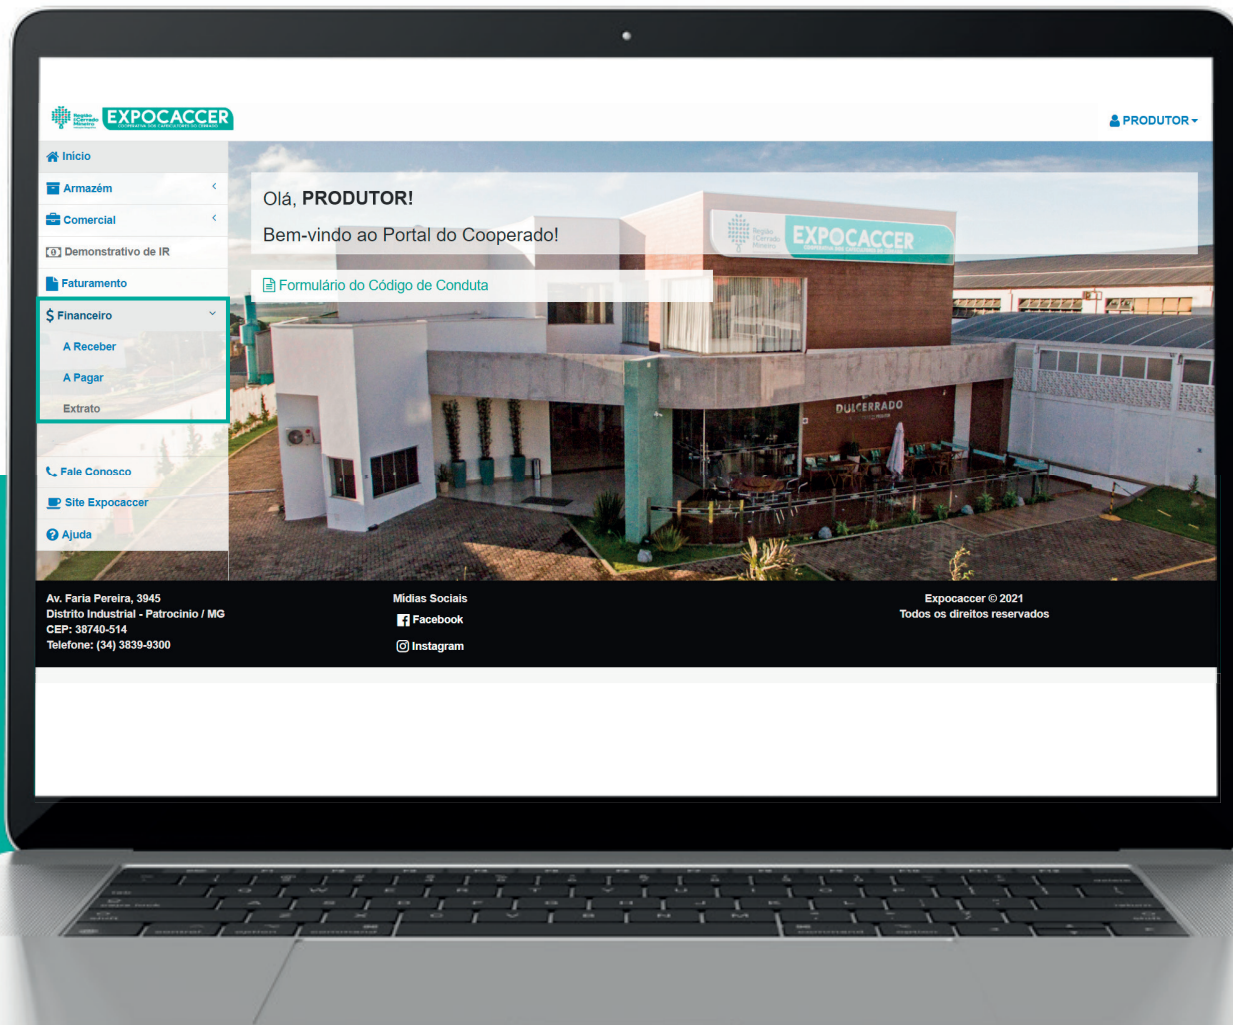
EXPOCACCER

PRODUTOR

Início

Armazém

Comercial

Demonstrativo de IR

Faturamento

Financeiro

A Receber

A Pagar

Extrato

Fale Conosco

Site Expocaccer

Ajuda

Olá, **PRODUTOR!**

Bem-vindo ao Portal do Cooperado!

Formulário do Código de Conduta

EXPOCACCER

DULCERRADO

Av. Faria Pereira, 3945
Distrito Industrial - Patrocínio / MG
CEP: 38740-514
Telefone: (34) 3839-9300

Mídias Sociais
Facebook
Instagram

Expocaccer © 2021
Todos os direitos reservados